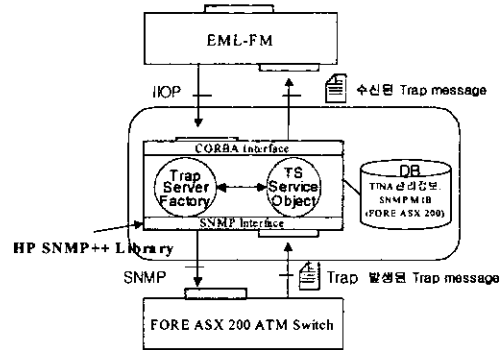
EML-FM

IIOP

수신된 Trap message

CORBA Interface

Trap Server Factory

TS Service Object

DB

TINA관리정보, SNMP MIB (FORE ASX 200)

SNMP Interface

HP SNMP++ Library

SNMP

Trap 발생된 Trap message

FORE ASX 200 ATM Switch